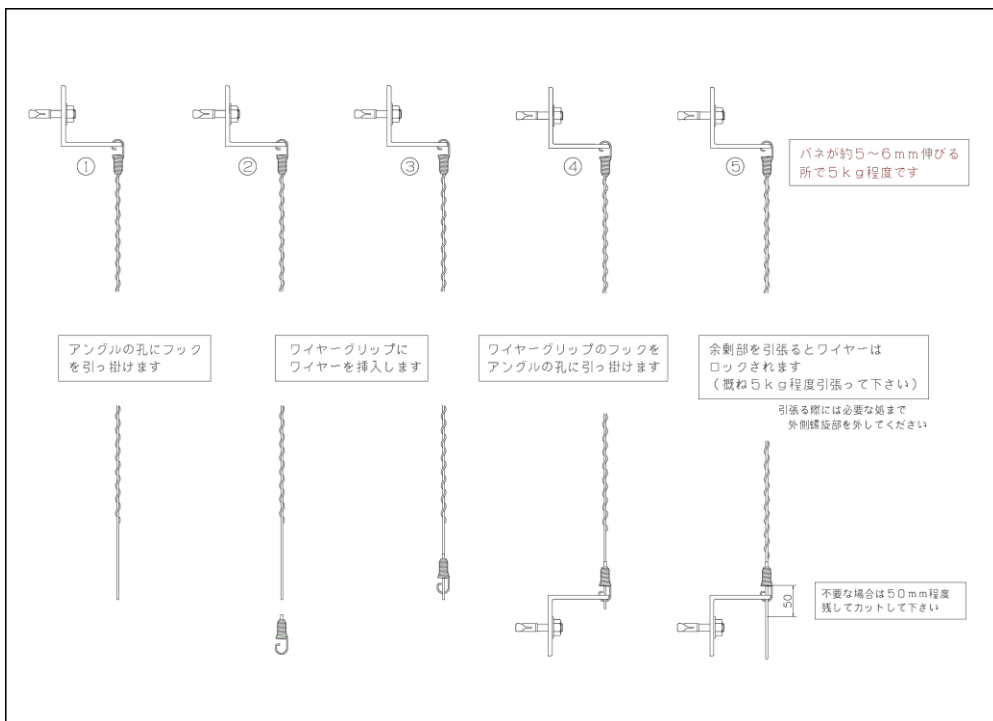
①

②

③

④

⑤

バネが約5～6mm伸びる所で5kg程度です

アングルの孔にフックを引っ掛けます

ワイヤーグリップにワイヤーを挿入します

ワイヤーグリップのフックをアングルの孔に引っ掛けます

余剰部を引張るとワイヤーはロックされます
（概ね5kg程度引張って下さい）

引張る際には必要な処まで外側螺旋部を外してください

不要な場合は50mm程度残してカットして下さい

50